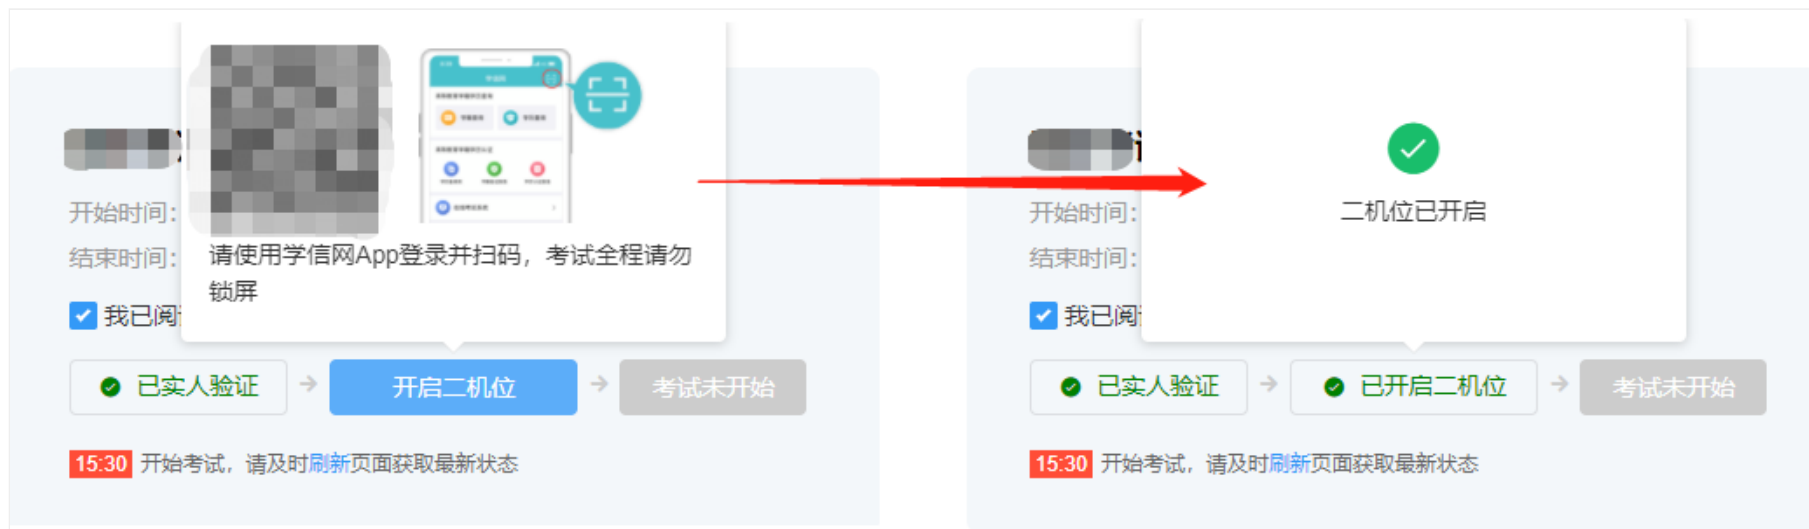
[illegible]

开始时间:

结束时间:

我已阅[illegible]

请使用学信网App登录并扫码，考试全程请勿锁屏

已实人验证

开启二机位

考试未开始

15:30 开始考试，请及时刷新页面获取最新状态

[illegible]

开始时间:

结束时间:

我已阅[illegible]

二机位已开启

已实人验证

已开启二机位

考试未开始

15:30 开始考试，请及时刷新页面获取最新状态